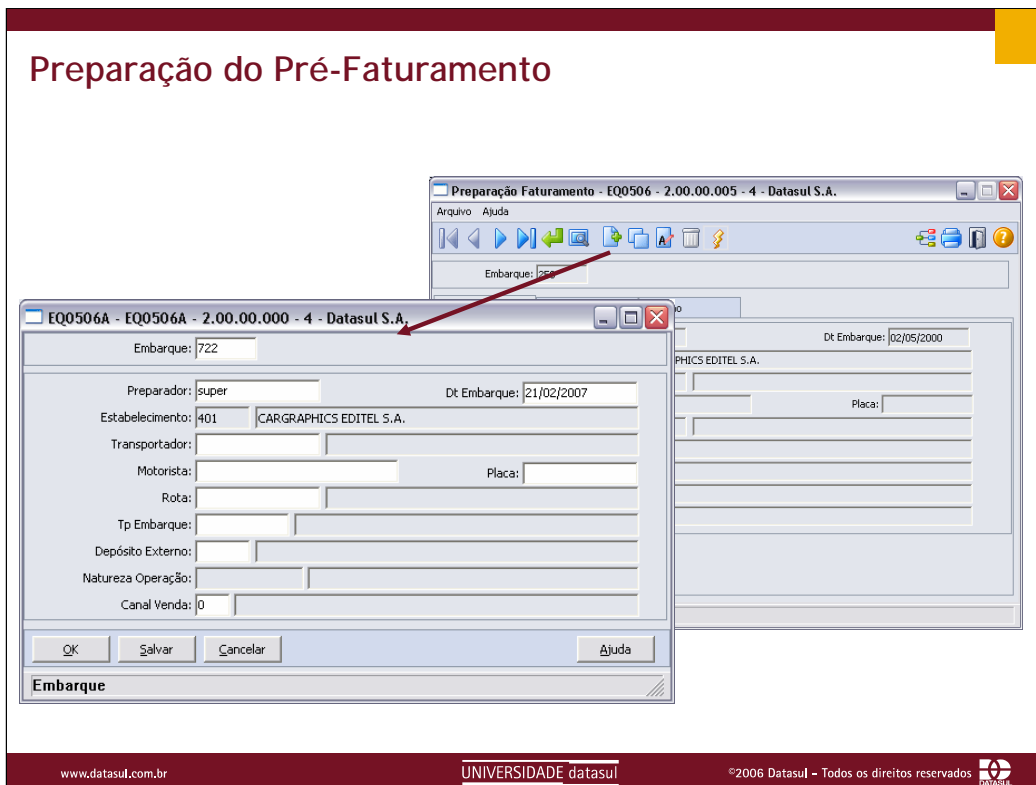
Preparação do Pré-Faturamento

Preparação Faturamento - EQ0506 - 2.00.00.005 - 4 - Datasul S.A.

Arquivo Ajuda

Embarque: 250

Dt Embarque: 02/05/2000

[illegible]PHICS EDITEL S.A.

Placa:

EQ0506A - EQ0506A - 2.00.00.000 - 4 - Datasul S.A.

Embarque: 722

Preparador: super

Dt Embarque: 21/02/2007

Estabelecimento: 401 CARGRAPHICS EDITEL S.A.

Transportador:

Motorista:

Placa:

Rota:

Tp Embarque:

Depósito Externo:

Natureza Operação:

Canal Venda: 0

OK Salvar Cancelar Ajuda

Embarque

www.datasul.com.br

UNIVERSIDADE datasul

©2006 Datasul – Todos os direitos reservados

DATASUL